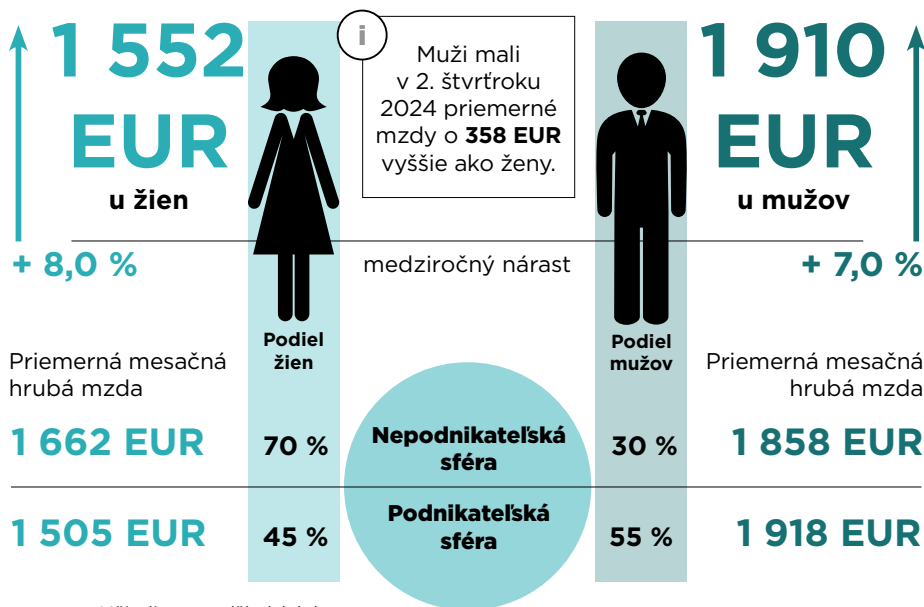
1 552 EUR
u žien

i
Muži mali v 2. štvrťroku 2024 priemerné mzdy o **358 EUR** vyššie ako ženy.

1 910 EUR
u mužov

+ 8,0 %
medziročný nárast
+ 7,0 %

Podiel žien

Podiel mužov

Priemerná mesačná hrubá mzda

Priemerná mesačná hrubá mzda

| 1 662 EUR | 70 % | Nepodnikateľská sféra | 30 % | 1 858 EUR |
|---|---|---|---|---|
| 1 505 EUR | 45 % | Podnikateľská sféra | 55 % | 1 918 EUR |

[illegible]